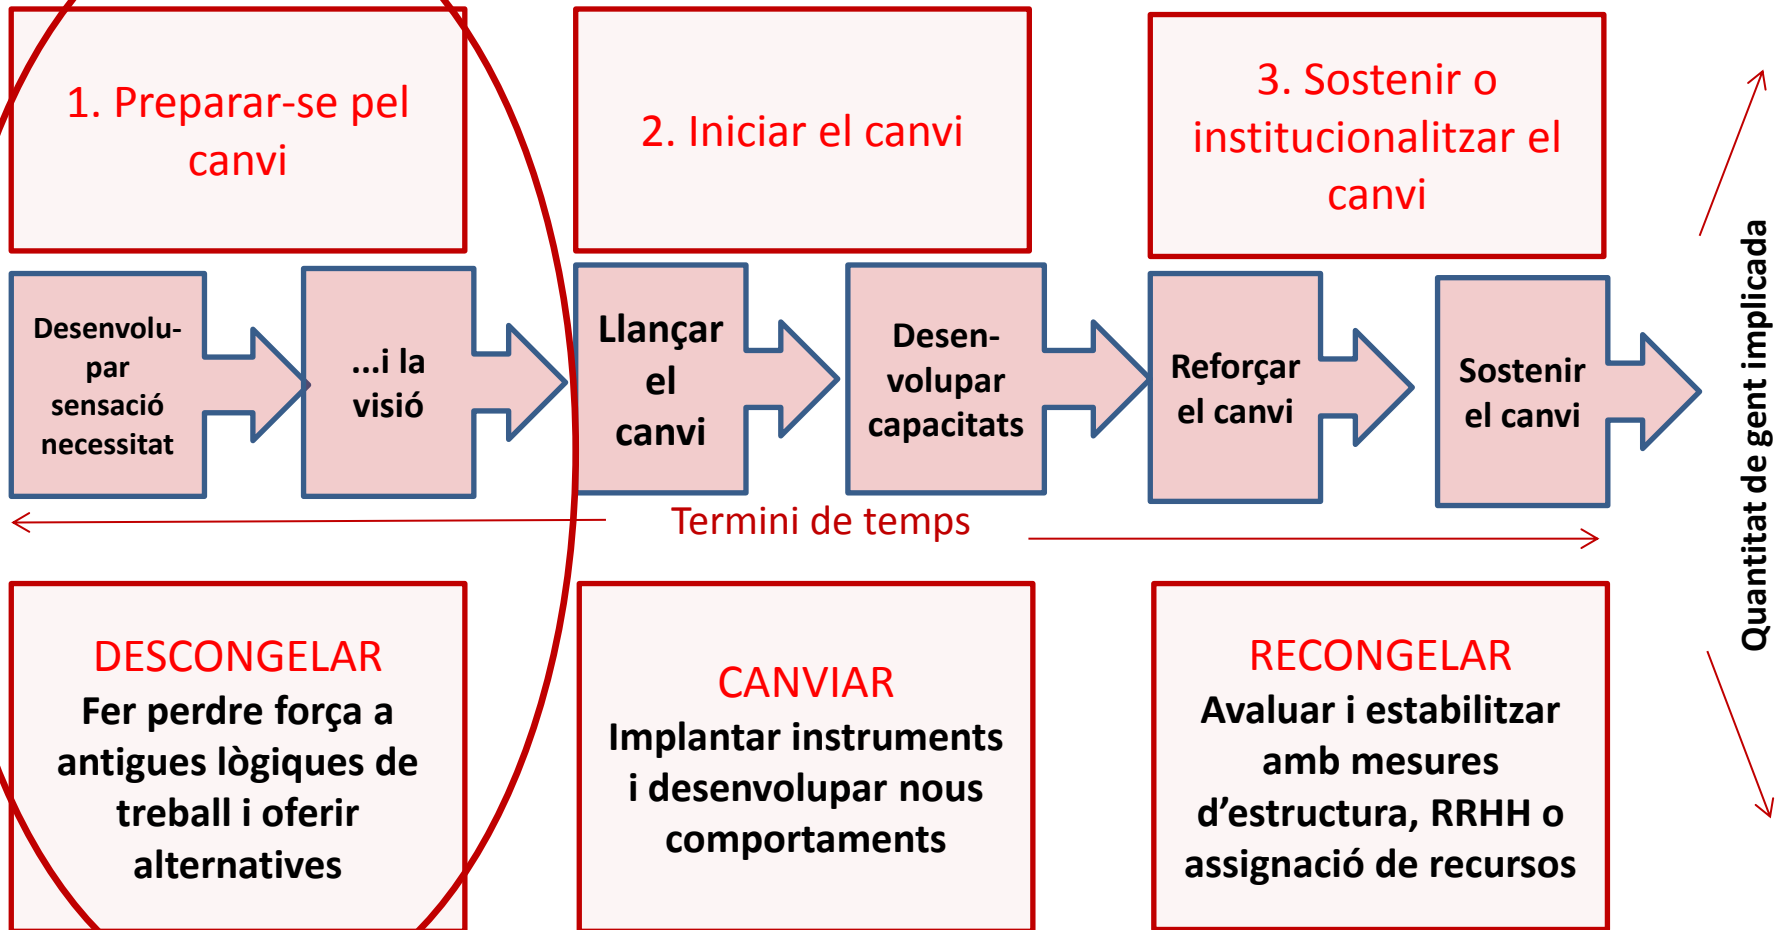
1. Preparar-se pel canvi

2. Iniciar el canvi

3. Sostenir o institucionalitzar el canvi

Desenvolupar sensació necessitat

...i la visió

Llançar el canvi

Desenvolupar capacitats

Reforçar el canvi

Sostenir el canvi

Quantitat de gent implicada

Termini de temps

DESCONGELAR
Fer perdre força a antigues lògiques de treball i oferir alternatives

CANVIAR
Implantar instruments i desenvolupar nous comportaments

RECONGELAR
Avaluar i estabilitzar amb mesures d'estructura, RRHH o assignació de recursos